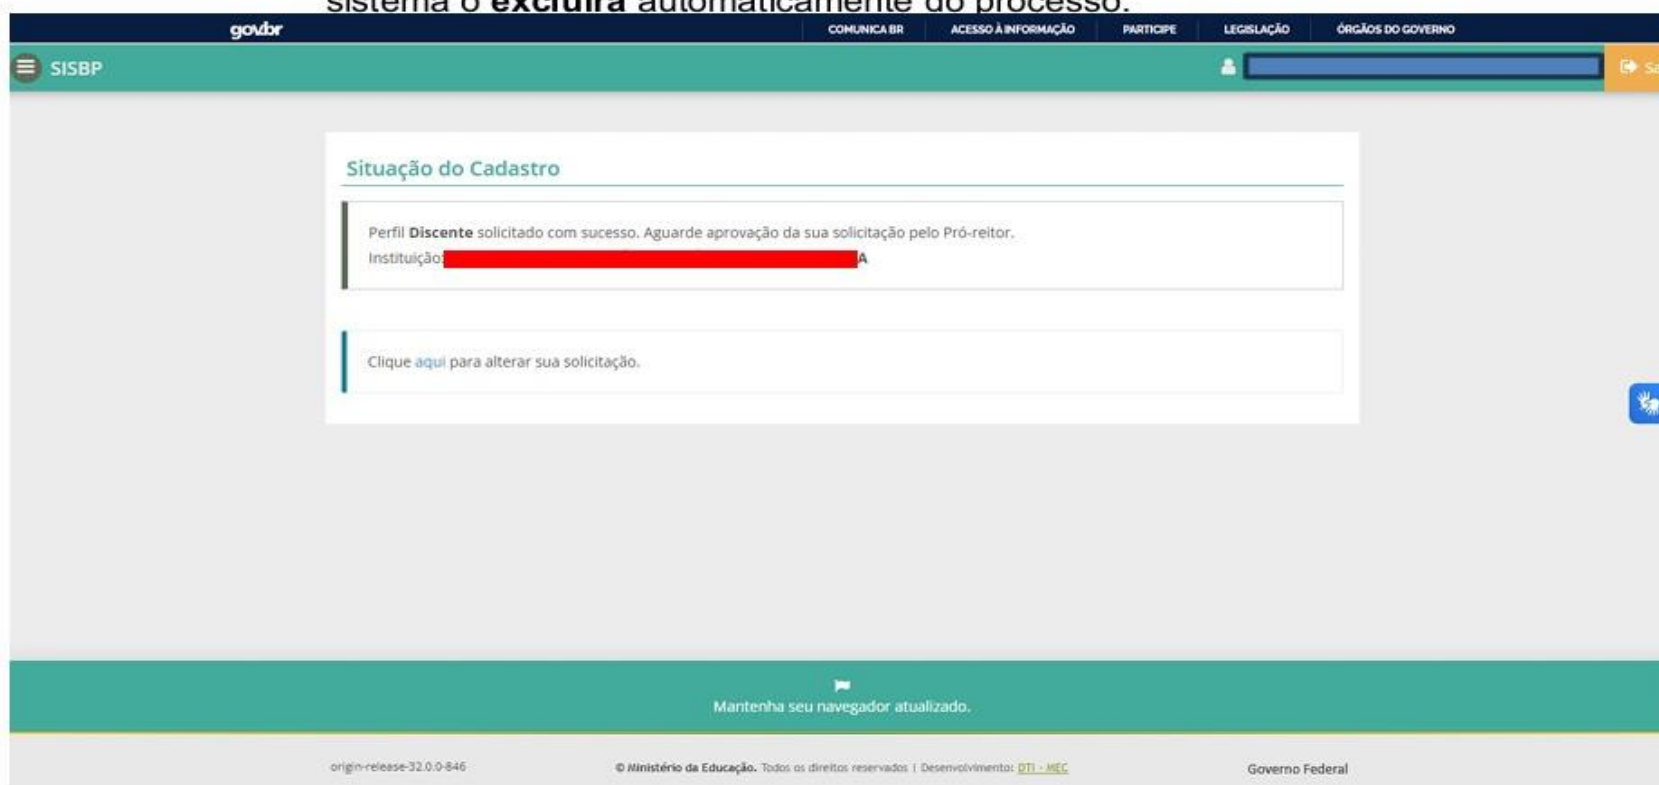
sistema o **excluirá** automaticamente do processo.

gov.br COMUNICA BR ACESSO À INFORMAÇÃO PARTICIPE LEGISLAÇÃO ÓRGÃOS DO GOVERNO

SISBP

Sa

Situação do Cadastro

Perfil **Discente** solicitado com sucesso. Aguarde aprovação da sua solicitação pelo Pró-reitor.
Instituição: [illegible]A

Clique aqui para alterar sua solicitação.

Mantenha seu navegador atualizado.

origin-release-32.0.0-846

© Ministério da Educação. Todos os direitos reservados | Desenvolvimento: DTI - MEC

Governo Federal